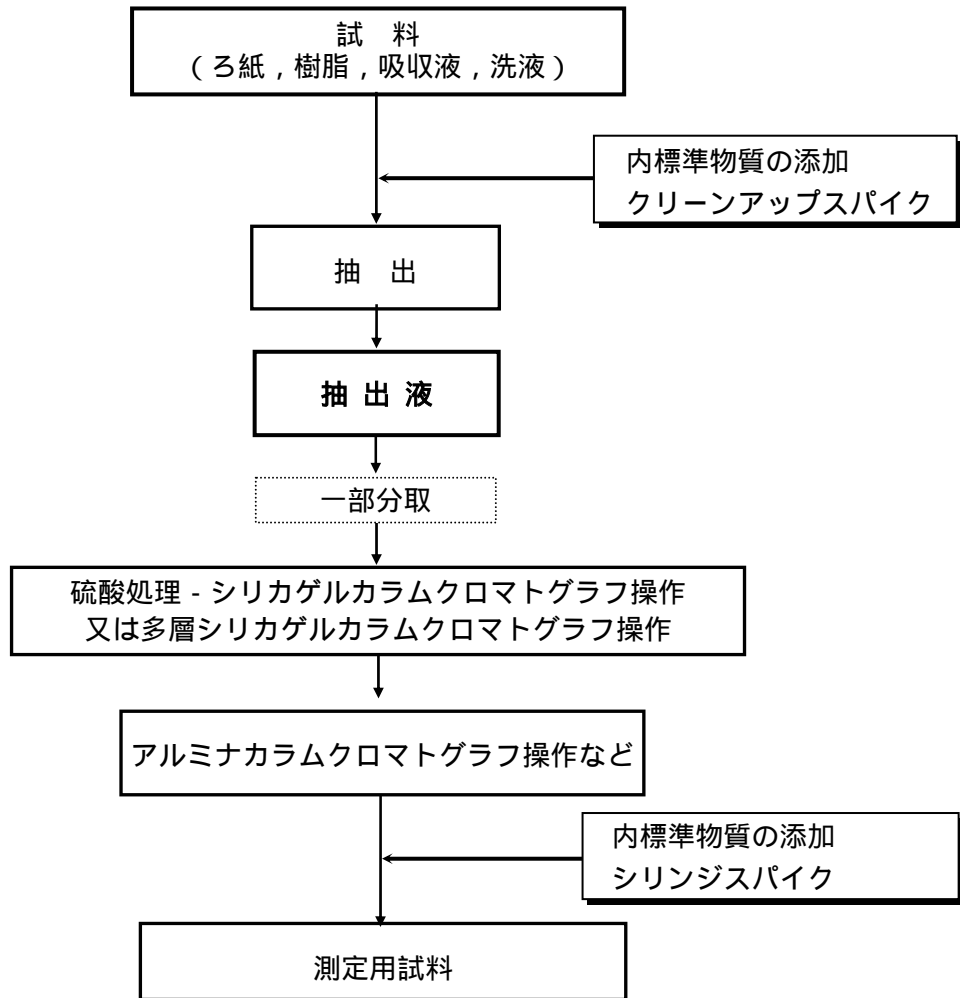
試　料
（ろ紙，樹脂，吸収液，洗液）

内標準物質の添加
クリーンアップスパイク

抽　出

抽 出 液

一部分取

硫酸処理 - シリカゲルカラムクロマトグラフ操作
又は多層シリカゲルカラムクロマトグラフ操作

アルミナカラムクロマトグラフ操作など

内標準物質の添加
シリンジスパイク

測定用試料